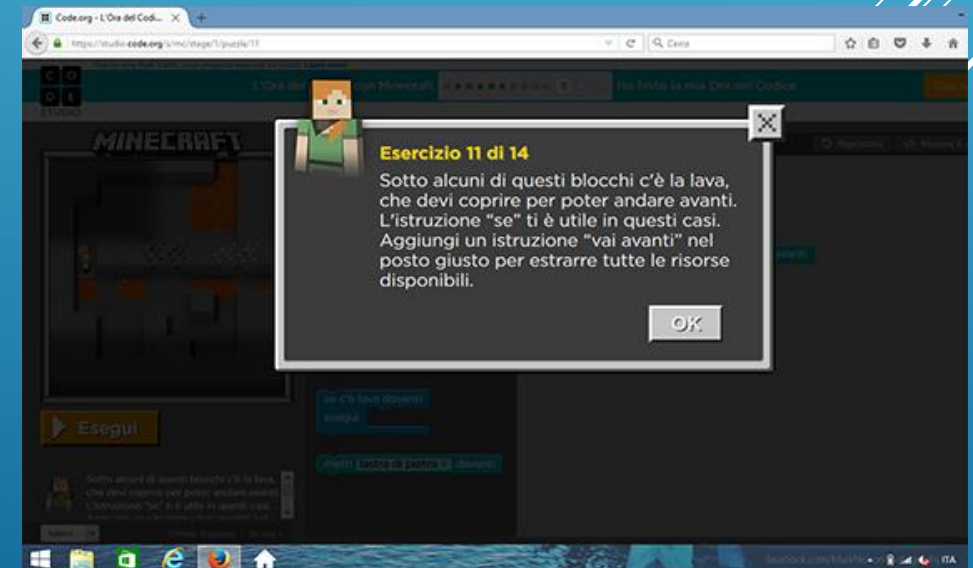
Code.org - L'Ora del Codi... ×

https://studio.code.org/s/mc/stage/1/puzzle/11

Cerca

CODE STUDIO

L'Ora del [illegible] con Minecraft

Ho finito la mia Ora del Codice

MINECRAFT

Esercizio 11 di 14

Sotto alcuni di questi blocchi c'è la lava, che devi coprire per poter andare avanti. L'istruzione "se" ti è utile in questi casi. Aggiungi un istruzione "vai avanti" nel posto giusto per estrarre tutte le risorse disponibili.

OK

Esegui

se c'è lava davanti
esegui

metti lastra di pietra davanti

Sotto alcuni di questi blocchi c'è la lava, che devi coprire per poter andare avanti. L'istruzione "se" ti è utile in questi casi.

ITA